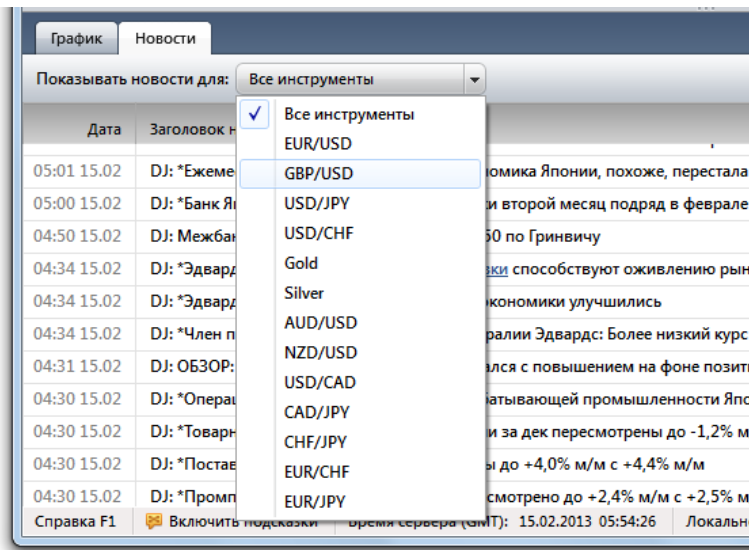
График | Новости

Показывать новости для: Все инструменты

| Дата | Заголовок н |
|---|---|
| 05:01 15.02 | DJ: *Ежеме… номика Японии, похоже, перестала |
| 05:00 15.02 | DJ: *Банк Я… и второй месяц подряд в феврале |
| 04:50 15.02 | DJ: Межбан… 50 по Гринвичу |
| 04:34 15.02 | DJ: *Эдвард… зки способствуют оживлению рын |
| 04:34 15.02 | DJ: *Эдвард… кономики улучшились |
| 04:34 15.02 | DJ: *Член п… ралии Эдвардс: Более низкий курс |
| 04:31 15.02 | DJ: ОБЗОР:… ался с повышением на фоне позити |
| 04:30 15.02 | DJ: *Операц… батывающей промышленности Япо |
| 04:30 15.02 | DJ: *Товарн… и за дек пересмотрены до -1,2% м |
| 04:30 15.02 | DJ: *Постав… ы до +4,0% м/м с +4,4% м/м |
| 04:30 15.02 | DJ: *Промп… смотрено до +2,4% м/м с +2,5% м |

✓ Все инструменты
EUR/USD
GBP/USD
USD/JPY
USD/CHF
Gold
Silver
AUD/USD
NZD/USD
USD/CAD
CAD/JPY
CHF/JPY
EUR/CHF
EUR/JPY

Справка F1 | Включить подсказки | Время сервера (GMT): 15.02.2013 05:54:26 | Локальн